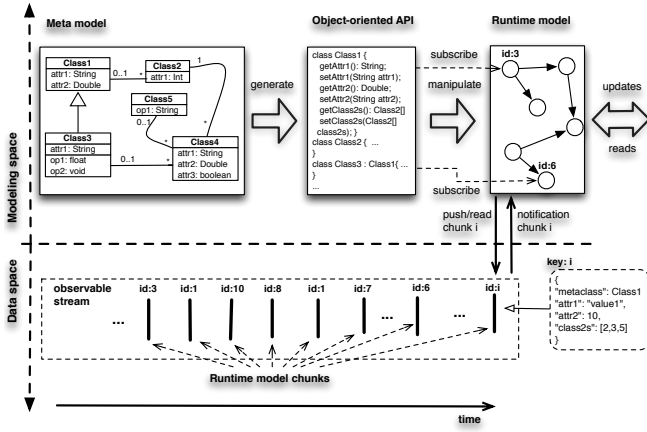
Meta model

Class1
attr1: String
attr2: Double

Class2
attr1: Int

Class5
op1: String

Class3
attr1: String
op1: float
op2: void

Class4
attr1: String
attr2: Double
attr3: boolean

0..1
*
1
0..1
*
0..1
*

generate

Object-oriented API

class Class1 {
getAttr1(): String;
setAttr1(String attr1);
getAttr2(): Double;
setAttr2(String attr2);
getClass2s(): Class2[]
setClass2s(Class2[] class2s); }
class Class2 { ...
}
class Class3 : Class1{ ...
}
...

subscribe
manipulate
subscribe

Runtime model

id:3
id:6

updates
reads

push/read chunk i
notification chunk i

Modeling space
Data space

observable stream

id:3 id:1 id:10 id:8 id:1 id:7 id:6 id:i

...
...
...

key: i
{
"metaclass": Class1
"attr1": "value1",
"attr2": 10,
"class2s": [2,3,5]
}

Runtime model chunks

time